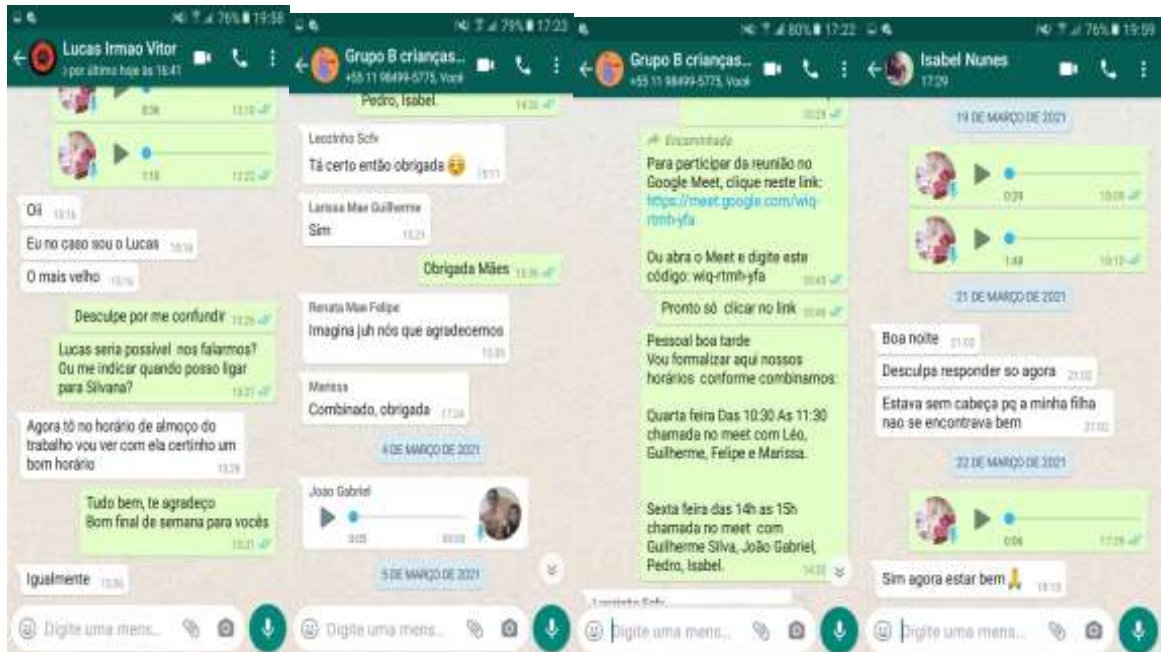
76% 19:58

Lucas Irmao Vitor
visto por último hoje às 16:41

0:36 13:10

1:10 13:22

Oii 13:16

Eu no caso sou o Lucas 13:16

O mais velho 13:16

Desculpe por me confundir 13:26

Lucas seria possível nos falarmos? Ou me indicar quando posso ligar para Silvana? 13:27

Agora tô no horário de almoço do trabalho vou ver com ela certinho um bom horário 13:29

Tudo bem, te agradeço
Bom final de semana para vocês 13:31

Igualmente 13:36

Digite uma mens...

79% 17:23

Grupo B crianças...
+55 11 98499-5775, Você

Pedro, Isabel. 14:33

Leozinho Sofv
Tá certo então obrigada 🤤 15:11

Larissa Mae Guilherme
Sim 15:21

Obrigada Mães 15:36

Renata Mae Felipe
Imagina juh nós que agradecemos 15:35

Marissa
Combinado, obrigada 17:24

4 DE MARÇO DE 2021

Joao Gabriel
0:05 00:33

5 DE MARÇO DE 2021

Digite uma mens...

80% 17:22

Grupo B crianças...
+55 11 98499-5775, Você

Encaminhada
Para participar da reunião no Google Meet, clique neste link: https://meet.google.com/wiq-rtmh-yfa

Ou abra o Meet e digite este código: wiq-rtmh-yfa

Pronto só clicar no link

Pessoal boa tarde
Vou formalizar aqui nossos horários conforme combinamos:

Quarta feira Das 10:30 As 11:30 chamada no meet com Léo, Guilherme, Felipe e Marissa.

Sexta feira das 14h as 15h chamada no meet com Guilherme Silva, João Gabriel, Pedro, Isabel. 14:33

Leozinho Sofv

Digite uma mens...

76% 19:59

Isabel Nunes
17:29

19 DE MARÇO DE 2021

0:29 10:09

1:48 10:10

21 DE MARÇO DE 2021

Boa noite 21:02

Desculpa responder so agora 21:02

Estava sem cabeça pq a minha filha nao se encontrava bem 21:02

22 DE MARÇO DE 2021

0:06 17:29

Sim agora estar bem 🙏 18:13

Digite uma mens...